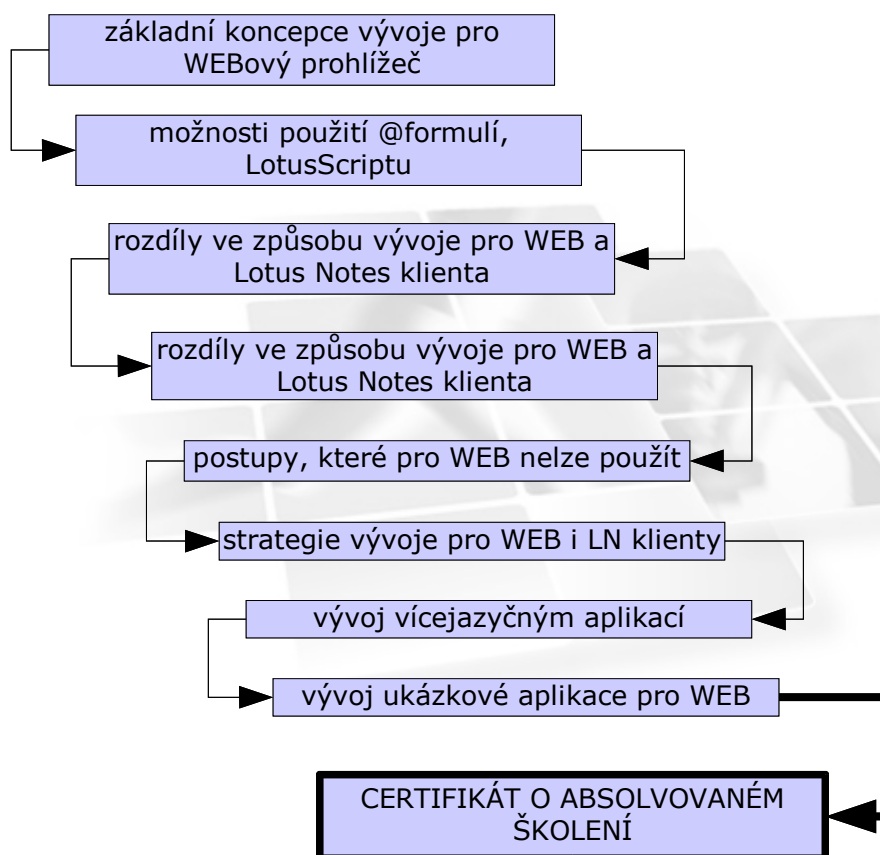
základní koncepce vývoje pro WEBový prohlížeč

možnosti použití @formulí, LotusScriptu

rozdíly ve způsobu vývoje pro WEB a Lotus Notes klienta

rozdíly ve způsobu vývoje pro WEB a Lotus Notes klienta

postupy, které pro WEB nelze použít

strategie vývoje pro WEB i LN klienty

vývoj vícejazyčným aplikací

vývoj ukázkové aplikace pro WEB

CERTIFIKÁT O ABSOLVOVANÉM ŠKOLENÍ